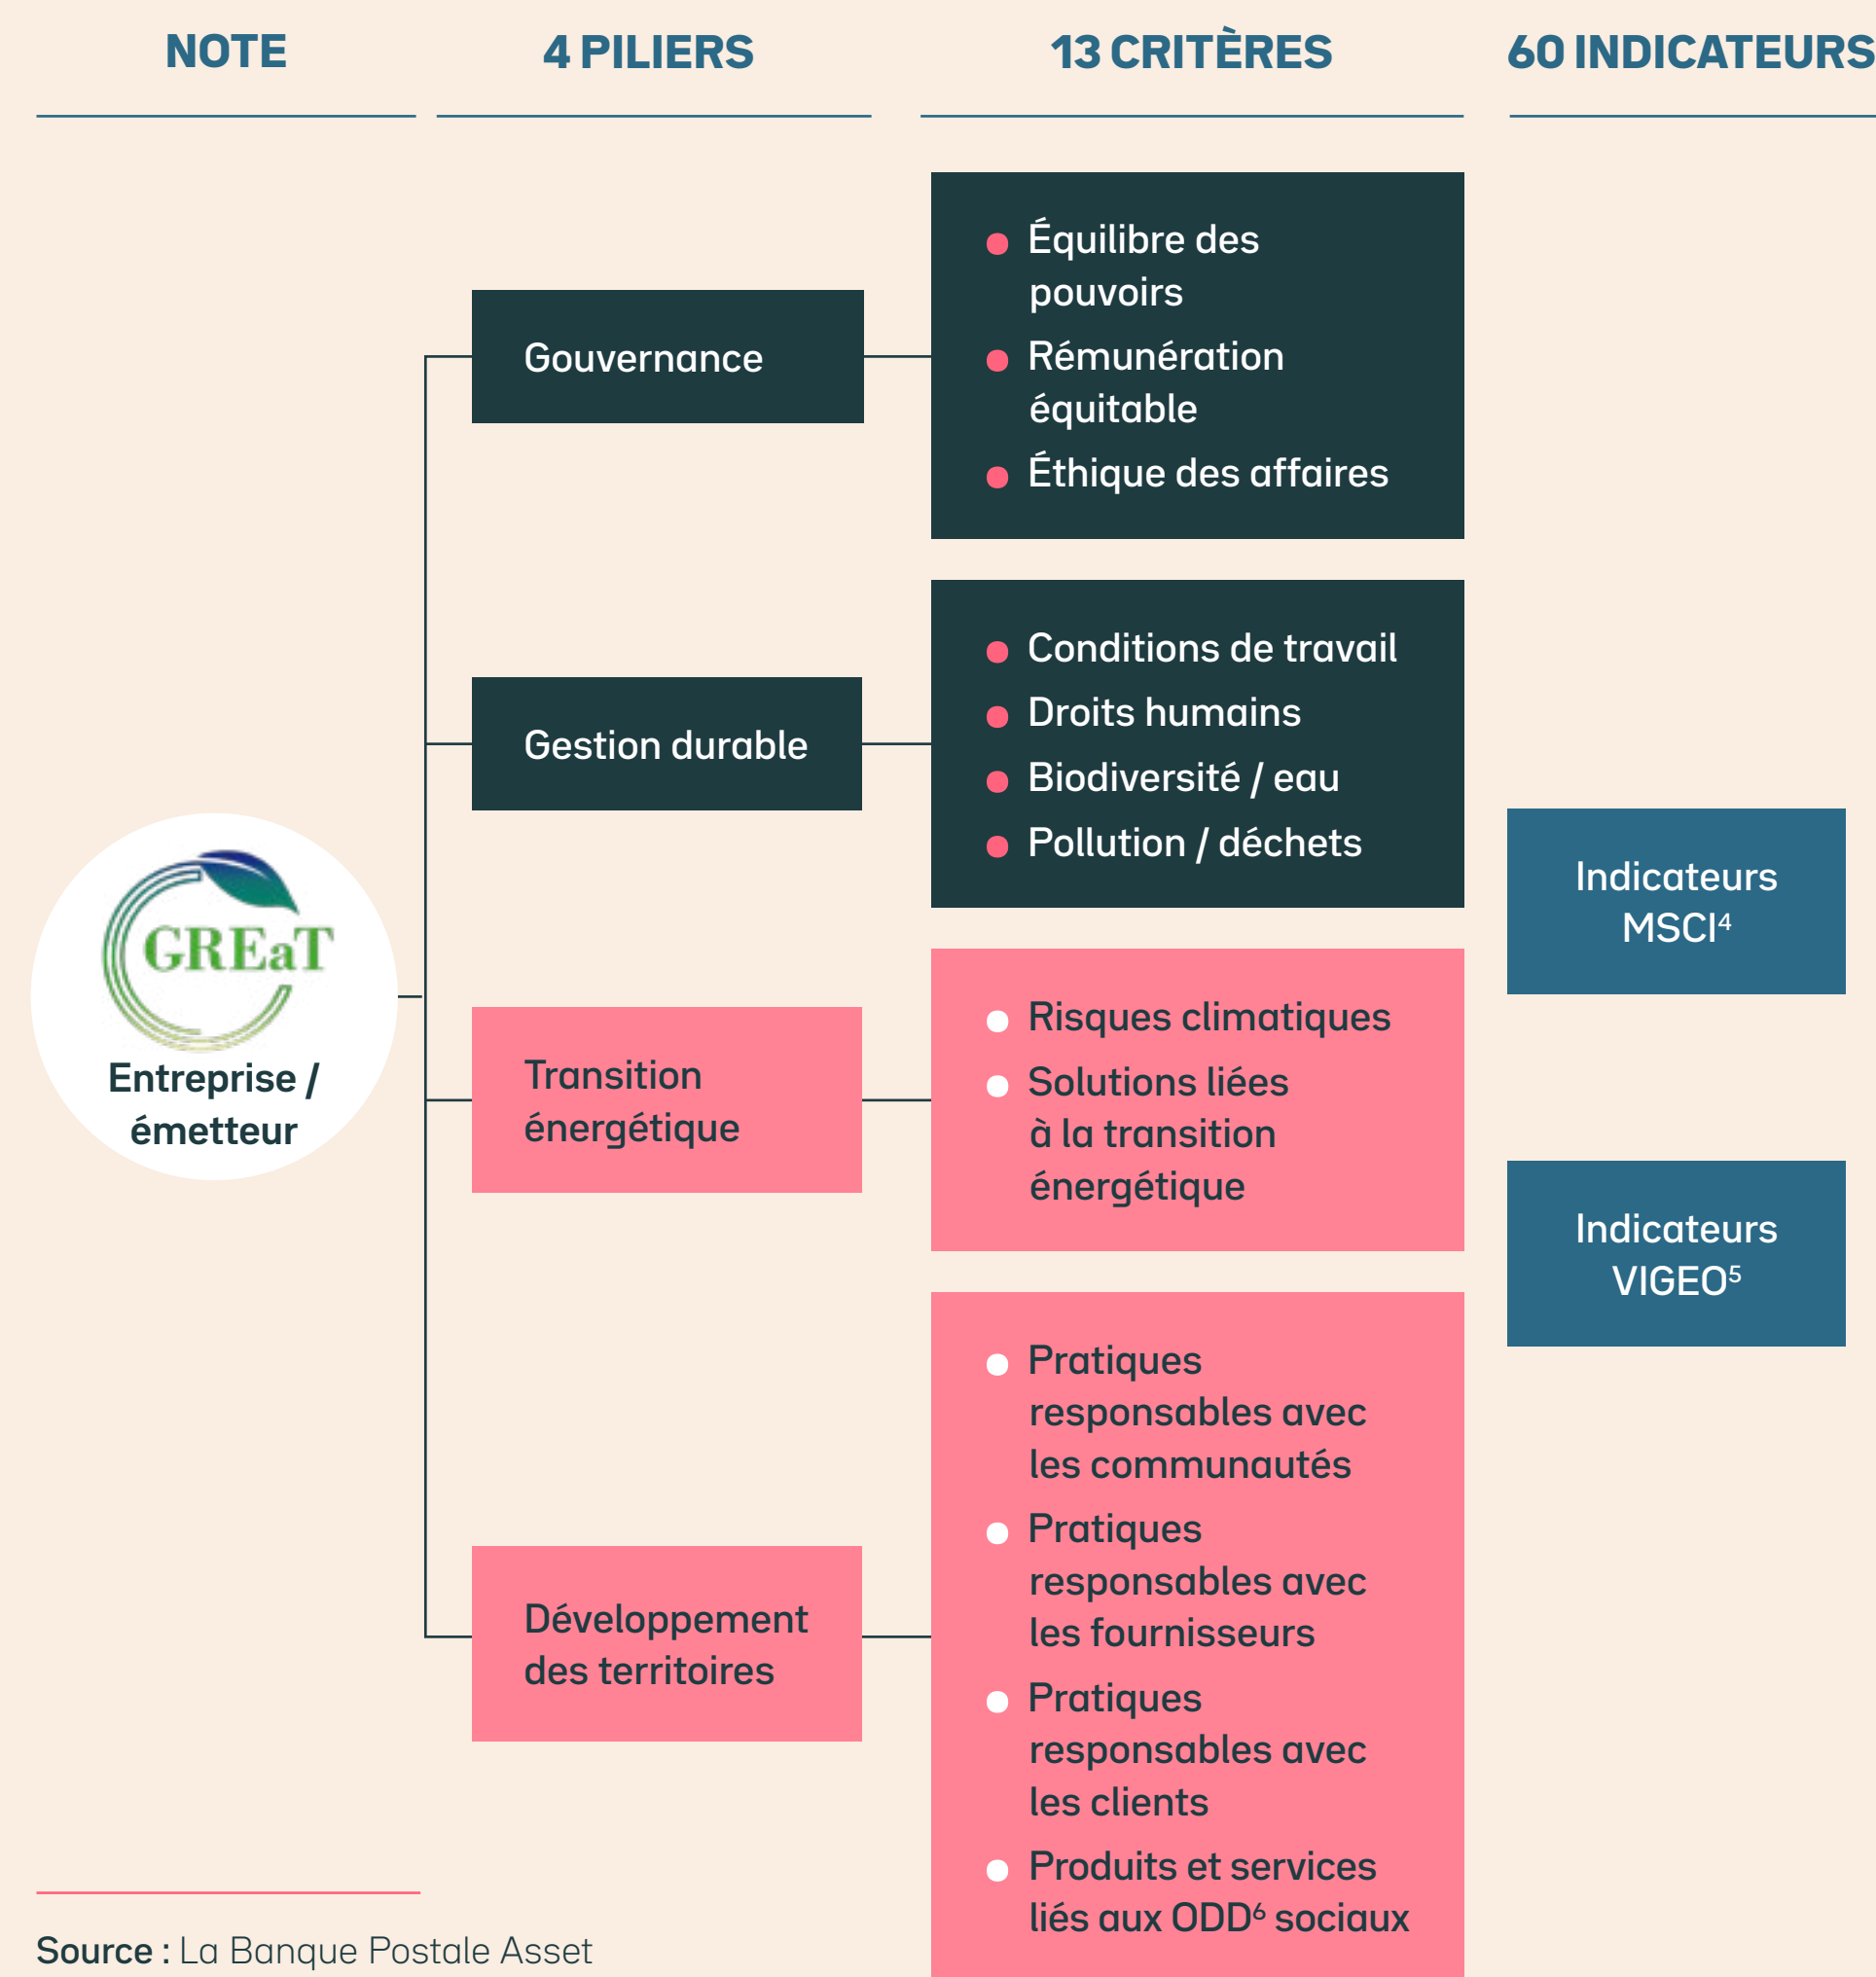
NOTE

4 PILIERS

13 CRITÈRES

60 INDICATEURS

Gouvernance

- Équilibre des pouvoirs
- Rémunération équitable
- Éthique des affaires

Gestion durable

- Conditions de travail
- Droits humains
- Biodiversité / eau
- Pollution / déchets

GREaT

Entreprise / émetteur

Transition énergétique

- Risques climatiques
- Solutions liées à la transition énergétique

Développement des territoires

- Pratiques responsables avec les communautés
- Pratiques responsables avec les fournisseurs
- Pratiques responsables avec les clients
- Produits et services liés aux ODD$^6$ sociaux

Indicateurs MSCI$^4$

Indicateurs VIGEO$^5$

Source : La Banque Postale Asset